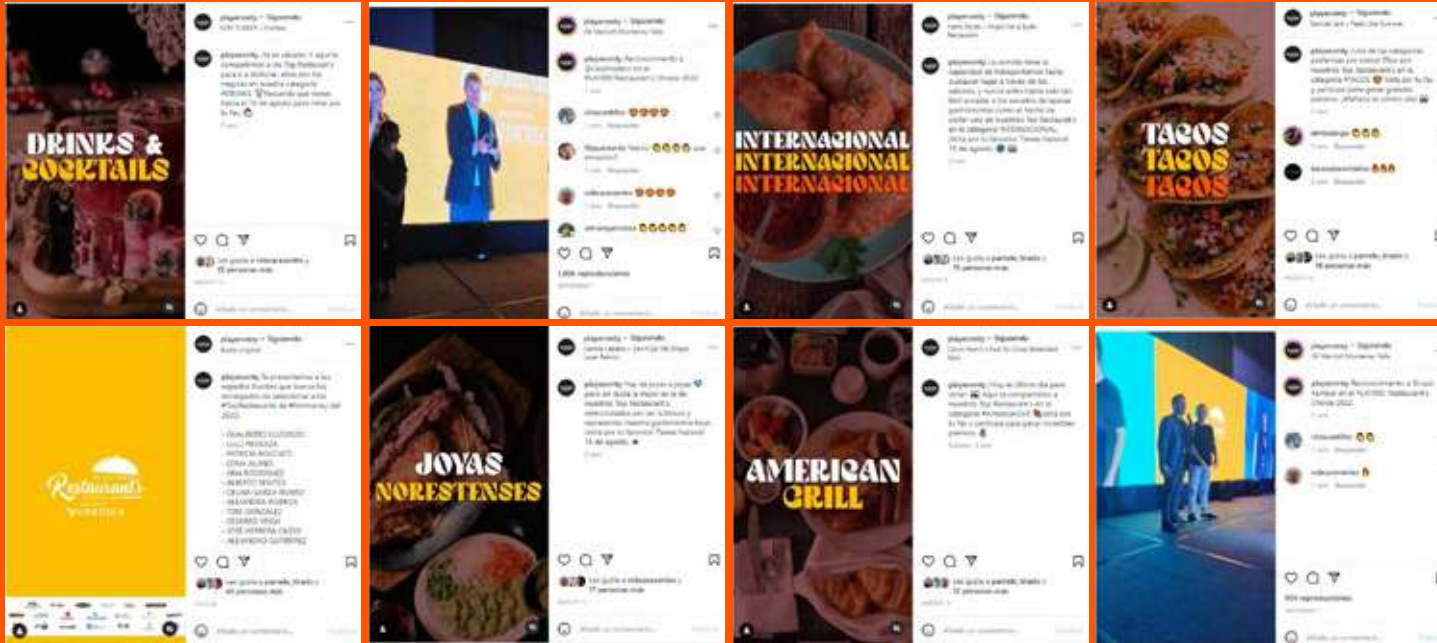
DRINKS & COCKTAILS

playeromty • Siguiendo

1.606 reproducciones

INTERNACIONAL
INTERNACIONAL
INTERNACIONAL

playeromty • Siguiendo

TACOS
TACOS
TACOS

playeromty • Siguiendo

Restaurants

playeromty • Siguiendo

JOYAS NORESTENSES

playeromty • Siguiendo

AMERICAN GRILL

playeromty • Siguiendo

playeromty • Siguiendo

904 reproducciones